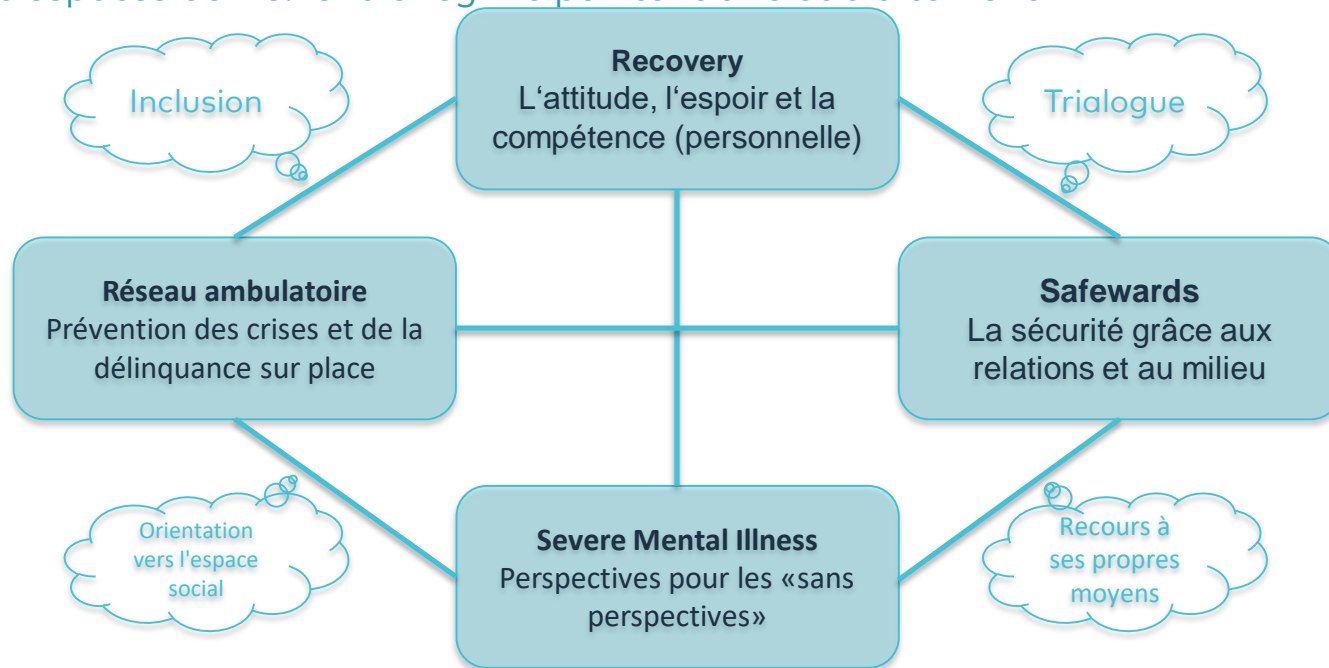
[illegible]

Recovery
L‘attitude, l‘espoir et la compétence (personnelle)

Inclusion

Trialogue

Réseau ambulatoire
Prévention des crises et de la délinquance sur place

Safewards
La sécurité grâce aux relations et au milieu

Orientation vers l'espace social

Recours à ses propres moyens

Severe Mental Illness
Perspectives pour les «sans perspectives»